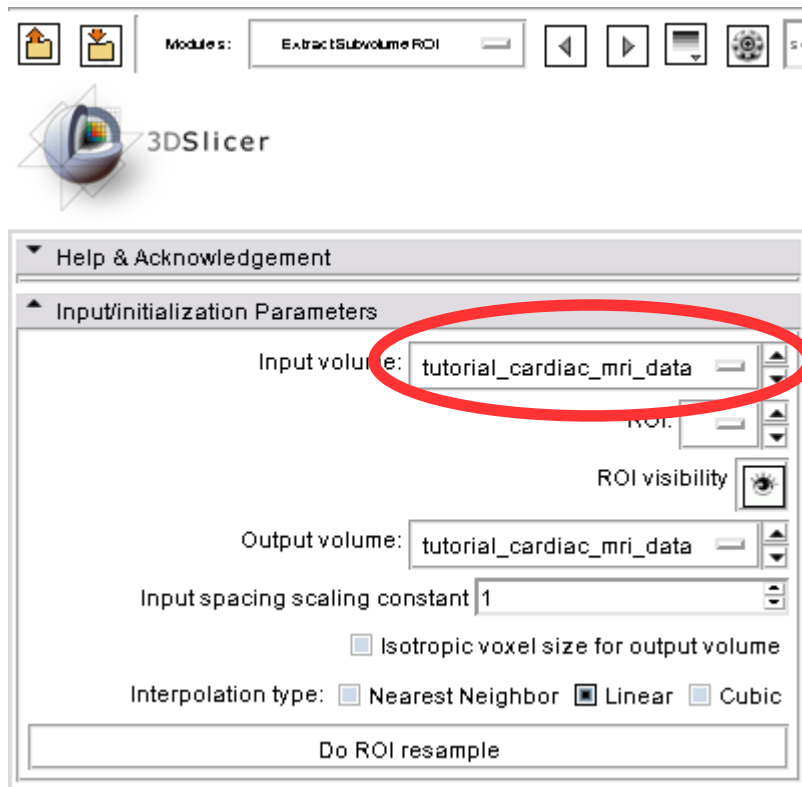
Modules: ExtractSubvolumeROI

3DSlicer

Help & Acknowledgement

Input/initialization Parameters

Input volume: tutorial_cardiac_mri_data

ROI:

ROI visibility

Output volume: tutorial_cardiac_mri_data

Input spacing scaling constant 1

Isotropic voxel size for output volume

Interpolation type: Nearest Neighbor Linear Cubic

Do ROI resample